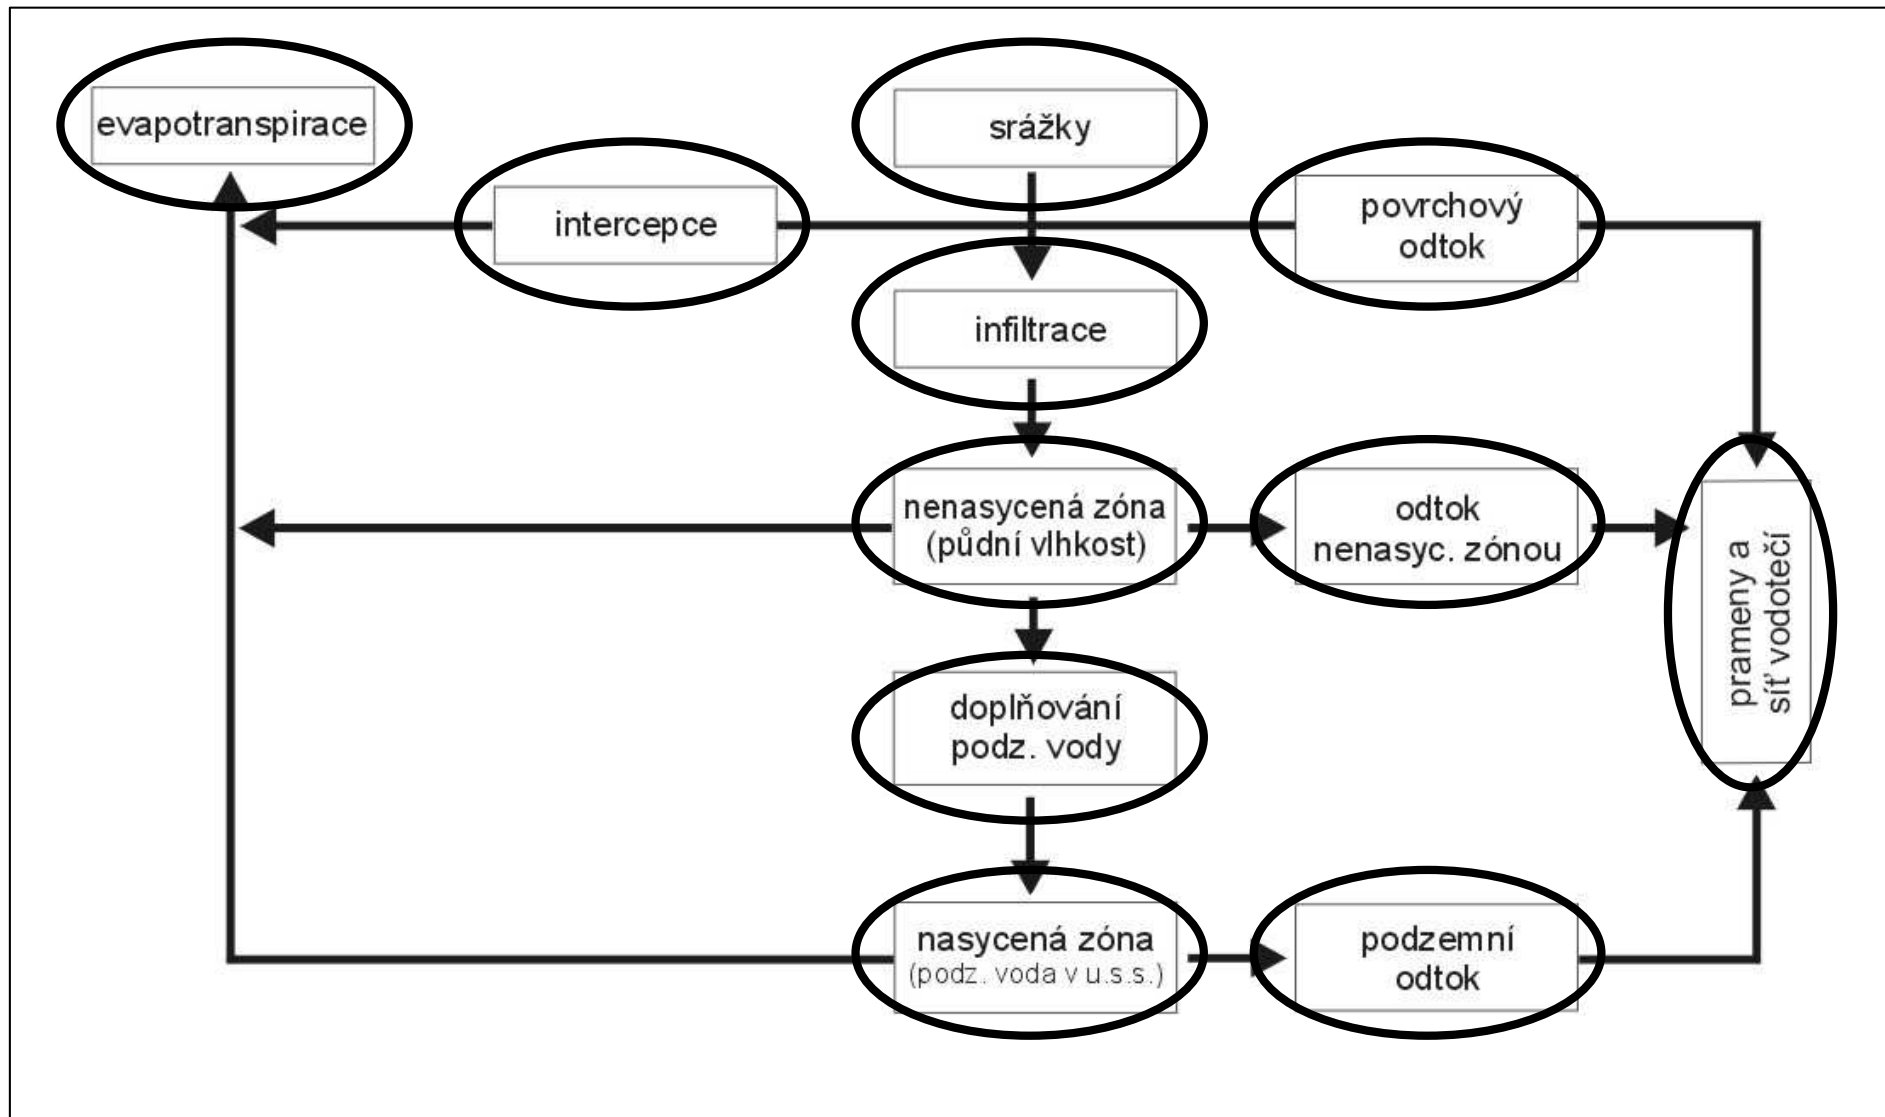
evapotranspirace

srážky

intercepce

povrchový odtok

infiltrace

nenasycená zóna (půdní vlhkost)

odtok nenasyc. zónou

prameny a síť vodotečí

doplňování podz. vody

nasycená zóna (podz. voda v u.s.s.)

podzemní odtok